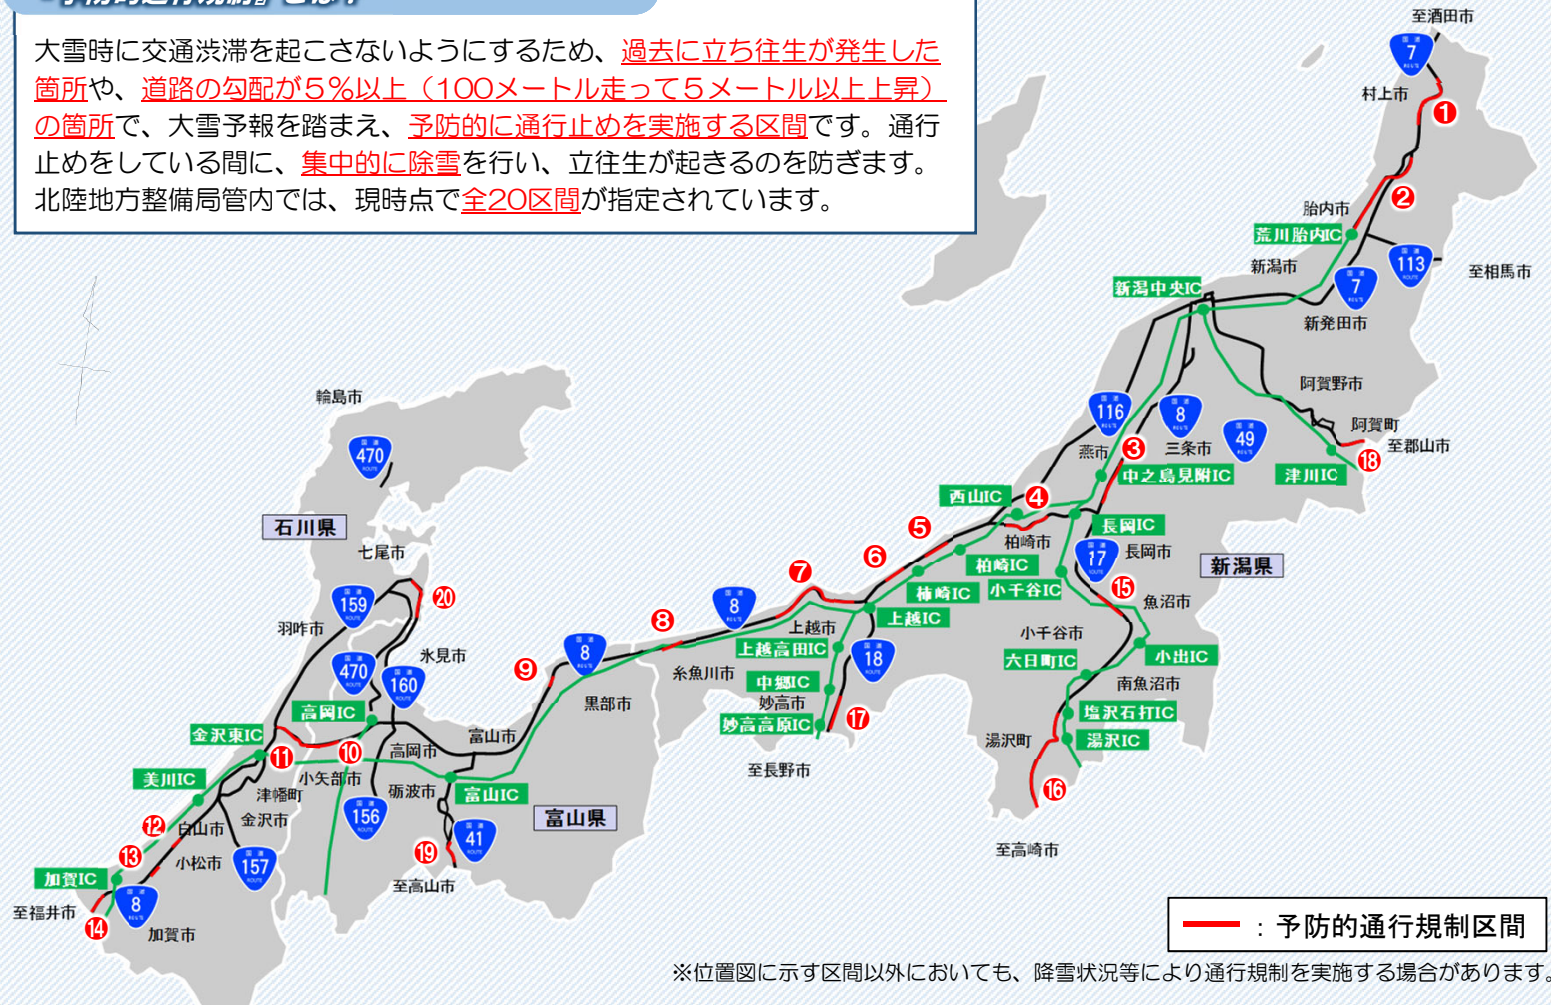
大雪時に交通渋滞を起こさないようにするため、過去に立ち往生が発生した箇所や、道路の勾配が５％以上（100メートル走って５メートル以上上昇）の箇所で、大雪予報を踏まえ、予防的に通行止めを実施する区間です。通行止めをしている間に、集中的に除雪を行い、立往生が起きるのを防ぎます。北陸地方整備局管内では、現時点で全20区間が指定されています。

至酒田市
7
村上市
1
2
胎内市
荒川胎内IC
新潟市
113
至相馬市
新潟中央IC
7
新発田市
阿賀野市
阿賀町
至郡山市
18
116
8
49
燕市
3
三条市
中之島見附IC
津川IC
西山IC
4
柏崎市
長岡IC
17
長岡市
新潟県
5
柏崎IC
6
柿崎IC
小千谷IC
15
魚沼市
輪島市
470
石川県
七尾市
20
159
羽咋市
470
160
氷見市
7
8
8
上越市
上越IC
上越高田IC
18
小千谷市
六日町IC
小出IC
南魚沼市
塩沢石打IC
湯沢IC
湯沢町
16
至高崎市
9
8
糸魚川市
黒部市
中郷IC
妙高市
妙高高原IC
17
至長野市
高岡IC
金沢東IC
11
10
高岡市
富山市
美川IC
小矢部市
津幡町
砺波市
富山IC
富山県
12
白山市
金沢市
156
41
13
小松市
157
19
至高山市
加賀IC
8
至福井市
14
加賀市
：予防的通行規制区間
※位置図に示す区間以外においても、降雪状況等により通行規制を実施する場合があります。